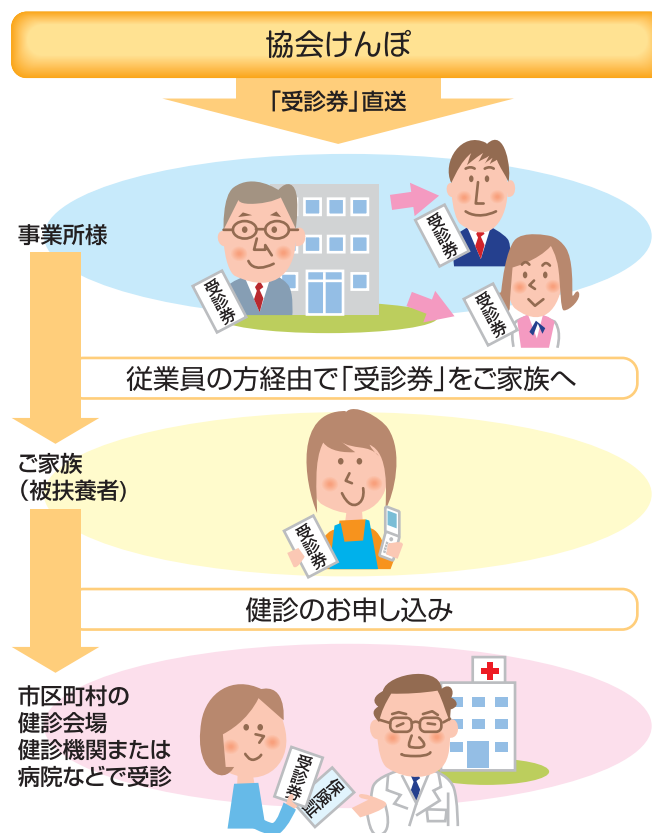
協会けんぽ

「受診券」直送

事業所様

受診券

受診券

受診券

従業員の方経由で「受診券」をご家族へ

ご家族
（被扶養者）

受診券

健診のお申し込み

市区町村の
健診会場
健診機関または
病院などで受診

受診券

保険証